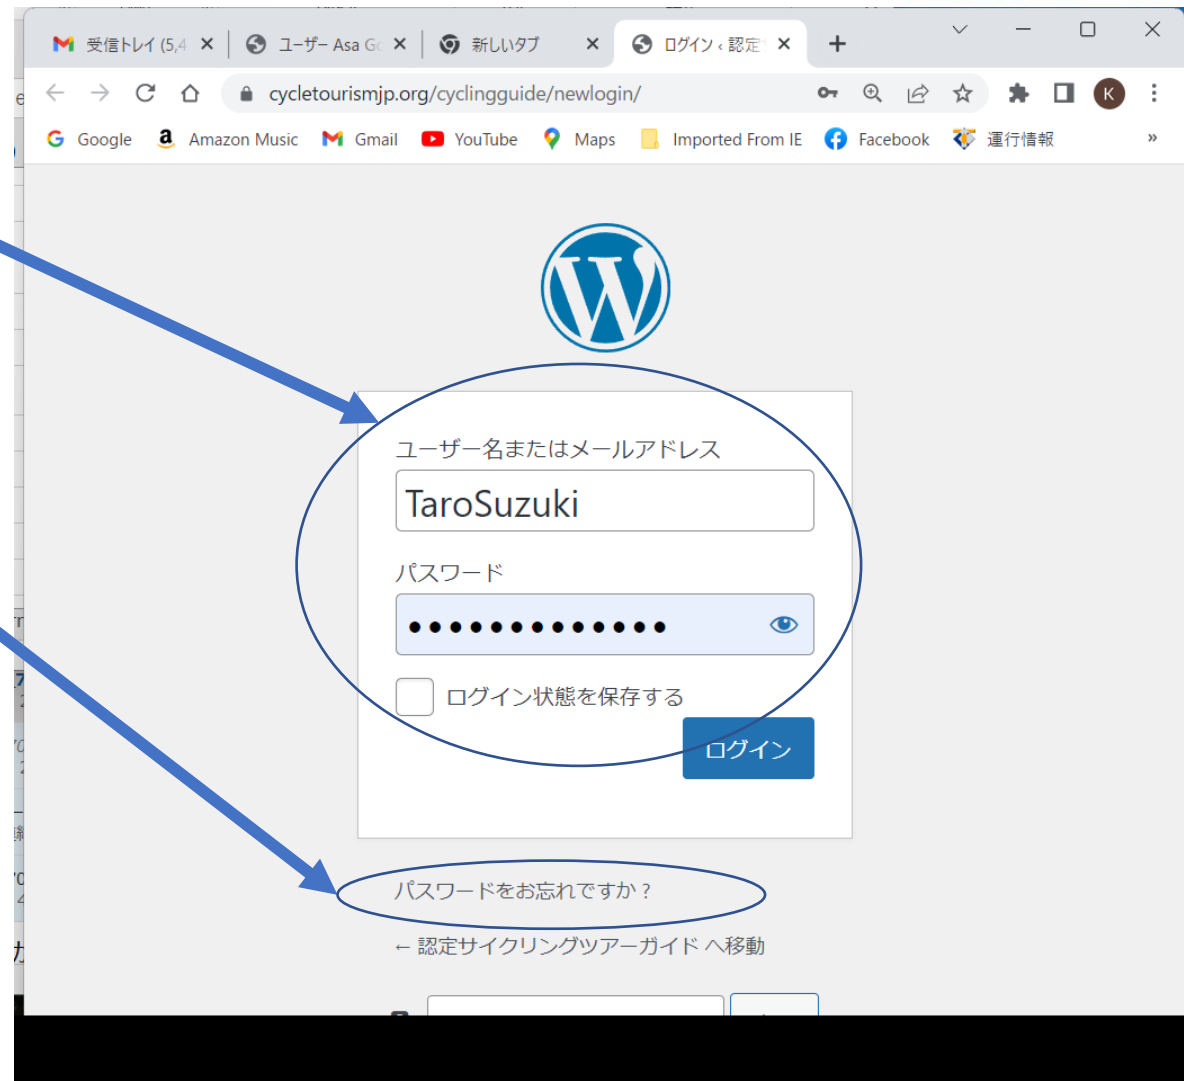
受信トレイ (5,4 ×
ユーザー Asa G ×
新しいタブ ×
ログイン ‹ 認定 ×
+

cycletourismjp.org/cyclingguide/newlogin/

Google
Amazon Music
Gmail
YouTube
Maps
Imported From IE
Facebook
運行情報
»

ユーザー名またはメールアドレス
TaroSuzuki
パスワード
••••••••••••••
ログイン状態を保存する
ログイン

パスワードをお忘れですか ?

← 認定サイクリングツアーガイド へ移動